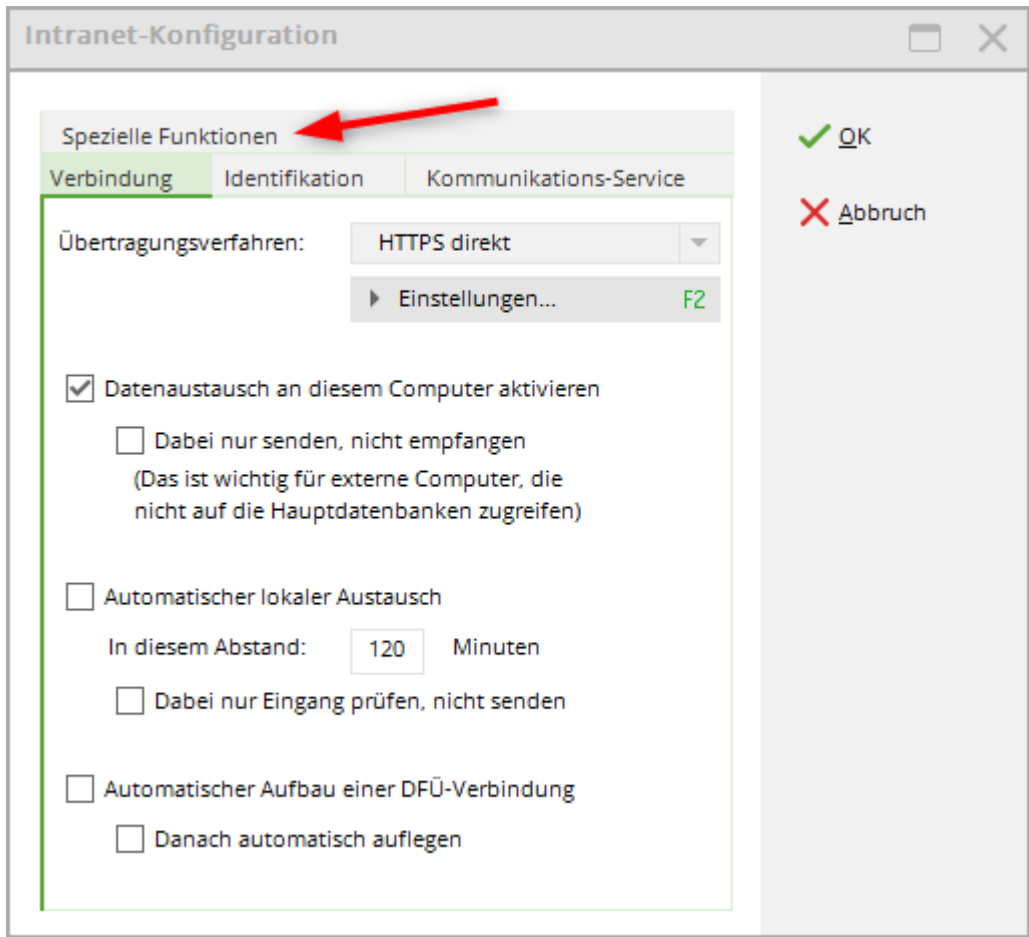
Intranet-Konfiguration

Spezielle Funktionen

Verbindung | Identifikation | Kommunikations-Service

Übertragungsverfahren: HTTPS direkt

Einstellungen... F2

Datenaustausch an diesem Computer aktivieren

Dabei nur senden, nicht empfangen
(Das ist wichtig für externe Computer, die nicht auf die Hauptdatenbanken zugreifen)

Automatischer lokaler Austausch

In diesem Abstand: 120 Minuten

Dabei nur Eingang prüfen, nicht senden

Automatischer Aufbau einer DFÜ-Verbindung

Danach automatisch auflegen

OK

Abbruch